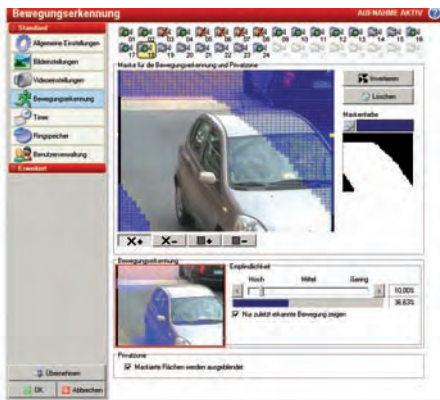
Bewegungserkennung
AUFNAHME AKTIV

Standard
Allgemeine Einstellungen
Bildeinstellungen
Videoeinstellungen
Bewegungserkennung
Timer
Ringspeicher
Benutzerverwaltung
Erweitert

01 02 03 04 05 06 07 08 09 10 11 12 13 14 15 16
17 18 19 20 21 22 23 24

Maske für die Bewegungserkennung und Privatzone
Invertieren
Löschen
Maskenfarbe

X+ X- ■+ ■-

Bewegungserkennung
Empfindlichkeit
Hoch
Mittel
Gering
10,00%
36,63%
Nur zuletzt erkannte Bewegung zeigen

Privatzone
Markierte Flächen werden ausgeblendet

Übernehmen
OK
Abbrechen